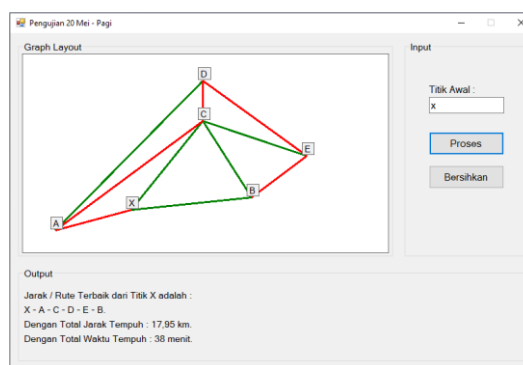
Pengujian 20 Mei - Pagi

Graph Layout

D
C
E
B
X
A

Input

Titik Awal :
x

Proses

Bersihkan

Output

Jarak / Rute Terbaik dari Titik X adalah :
X - A - C - D - E - B.
Dengan Total Jarak Tempuh : 17,95 km.
Dengan Total Waktu Tempuh : 38 menit.